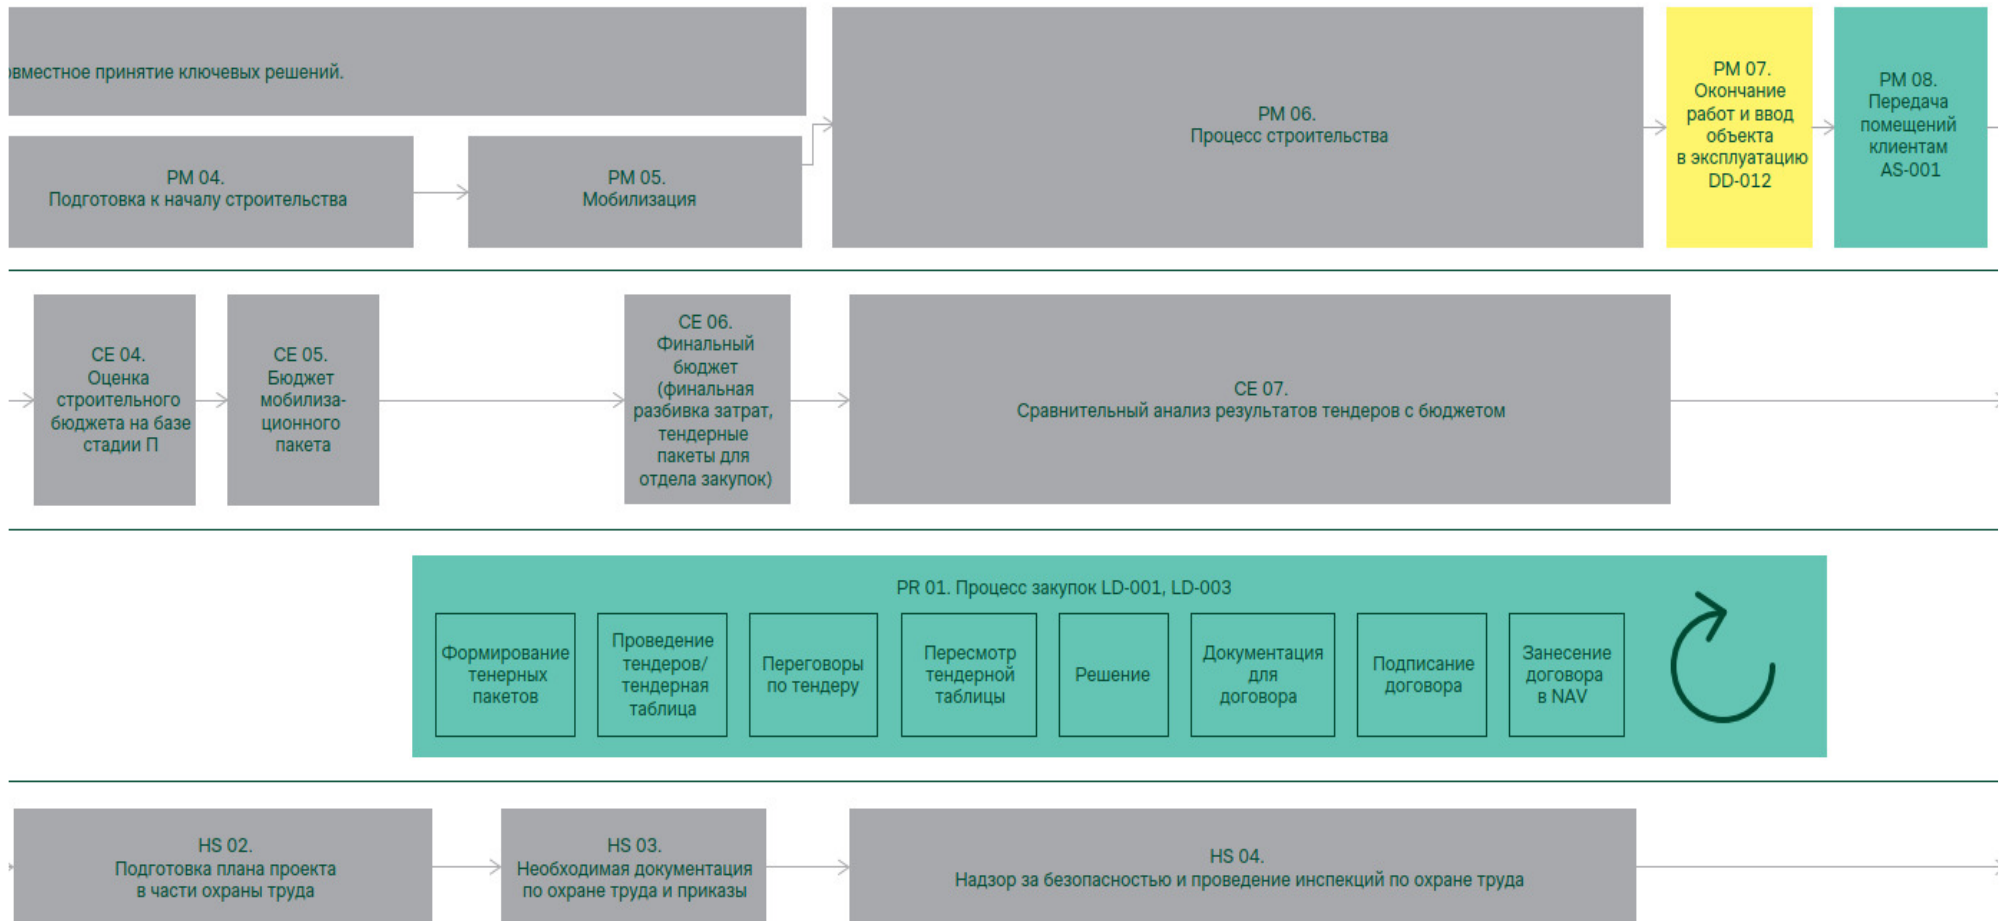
вместное принятие ключевых решений.

PM 04.
Подготовка к началу строительства

PM 05.
Мобилизация

PM 06.
Процесс строительства

PM 07.
Окончание работ и ввод объекта в эксплуатацию DD-012

PM 08.
Передача помещений клиентам AS-001

CE 04.
Оценка строительного бюджета на базе стадии П

CE 05.
Бюджет мобилизационного пакета

CE 06.
Финальный бюджет (финальная разбивка затрат, тендерные пакеты для отдела закупок)

CE 07.
Сравнительный анализ результатов тендеров с бюджетом

PR 01. Процесс закупок LD-001, LD-003

Формирование тенерных пакетов

Проведение тендеров/ тендерная таблица

Переговоры по тендеру

Пересмотр тендерной таблицы

Решение

Документация для договора

Подписание договора

Занесение договора в NAV

HS 02.
Подготовка плана проекта в части охраны труда

HS 03.
Необходимая документация по охране труда и приказы

HS 04.
Надзор за безопасностью и проведение инспекций по охране труда